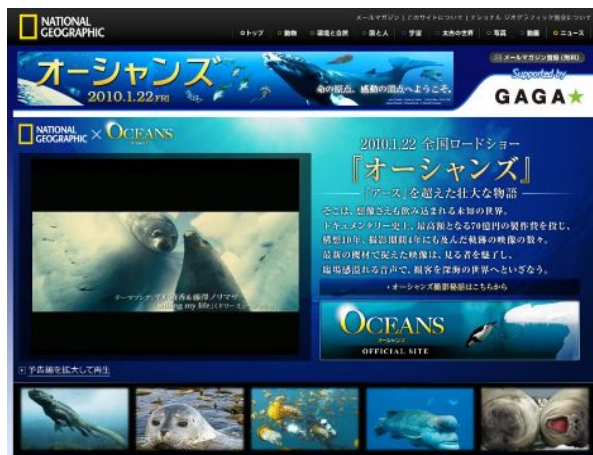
NATIONAL GEOGRAPHIC

メールマガジン | このサイトについて | ナショナル ジオグラフィック協会について

トップ | 動物 | 環境と自然 | 国と人 | 宇宙 | 太古の世界 | 写真 | 動画 | ニュース

オーシャンズ 2010.1.22 FRI

命の起点、感動の頂点へようこそ。

メールマガジン登録（無料）

Supported by GAGA

NATIONAL GEOGRAPHIC × OCEANS

2010.1.22 全国ロードショー

『オーシャンズ』

「アース」を超えた壮大な物語

そこは、想像さえも飲み込まれる未知の世界。ドキュメンタリー史上、最高額となる70億円の製作費を投じ、構想10年、撮影期間4年にも及んだ軌跡の映像の数々。最新の機材で捉えた映像は、見る者を魅了し、臨場感溢れる音声で、観客を深海の世界へといざなう。

テーマソング：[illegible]
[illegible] my life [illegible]

オーシャンズ撮影秘話はこちらから

OCEANS オーシャンズ OFFICIAL SITE

予告編を拡大して再生